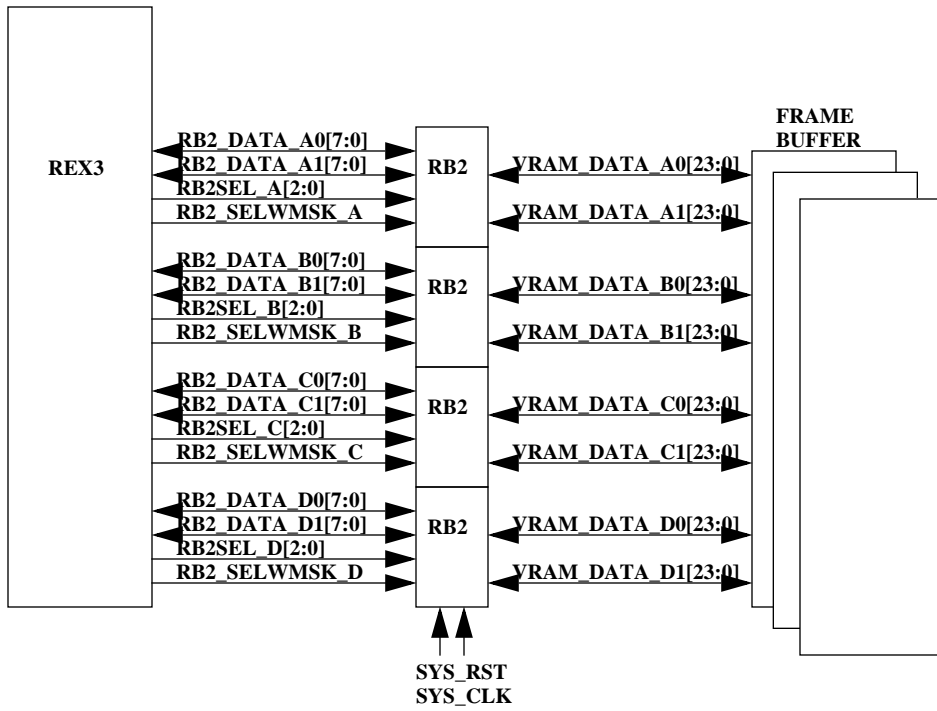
REX3

RB2_DATA_A0[7:0]
RB2_DATA_A1[7:0]
RB2SEL_A[2:0]
RB2_SELWMSK_A

RB2_DATA_B0[7:0]
RB2_DATA_B1[7:0]
RB2SEL_B[2:0]
RB2_SELWMSK_B

RB2_DATA_C0[7:0]
RB2_DATA_C1[7:0]
RB2SEL_C[2:0]
RB2_SELWMSK_C

RB2_DATA_D0[7:0]
RB2_DATA_D1[7:0]
RB2SEL_D[2:0]
RB2_SELWMSK_D

RB2
RB2
RB2
RB2

VRAM_DATA_A0[23:0]
VRAM_DATA_A1[23:0]
VRAM_DATA_B0[23:0]
VRAM_DATA_B1[23:0]
VRAM_DATA_C0[23:0]
VRAM_DATA_C1[23:0]
VRAM_DATA_D0[23:0]
VRAM_DATA_D1[23:0]

FRAME BUFFER

SYS_RST
SYS_CLK